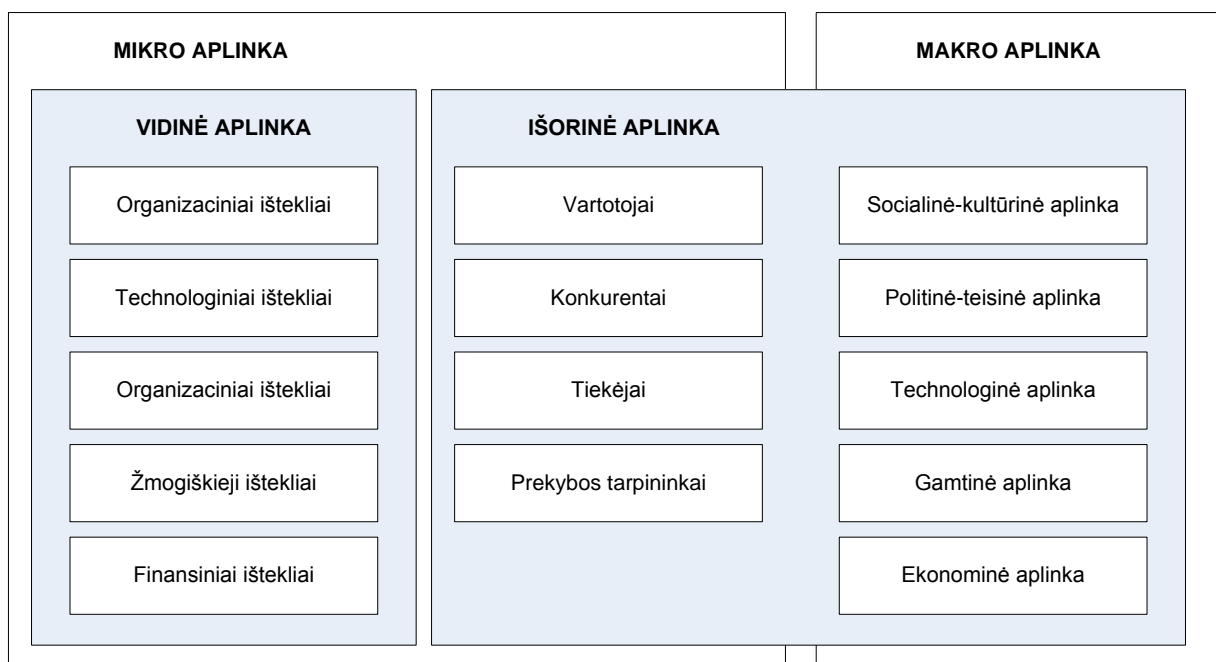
MIKRO APLINKA

MAKRO APLINKA

VIDINĖ APLINKA

Organizaciniai ištekliai

Technologiniai ištekliai

Organizaciniai ištekliai

Žmogiškieji ištekliai

Finansiniai ištekliai

IŠORINĖ APLINKA

Vartotojai

Konkurentai

Tiekėjai

Prekybos tarpininkai

Socialinė-kultūrinė aplinka

Politinė-teisinė aplinka

Technologinė aplinka

Gamtinė aplinka

Ekonominė aplinka